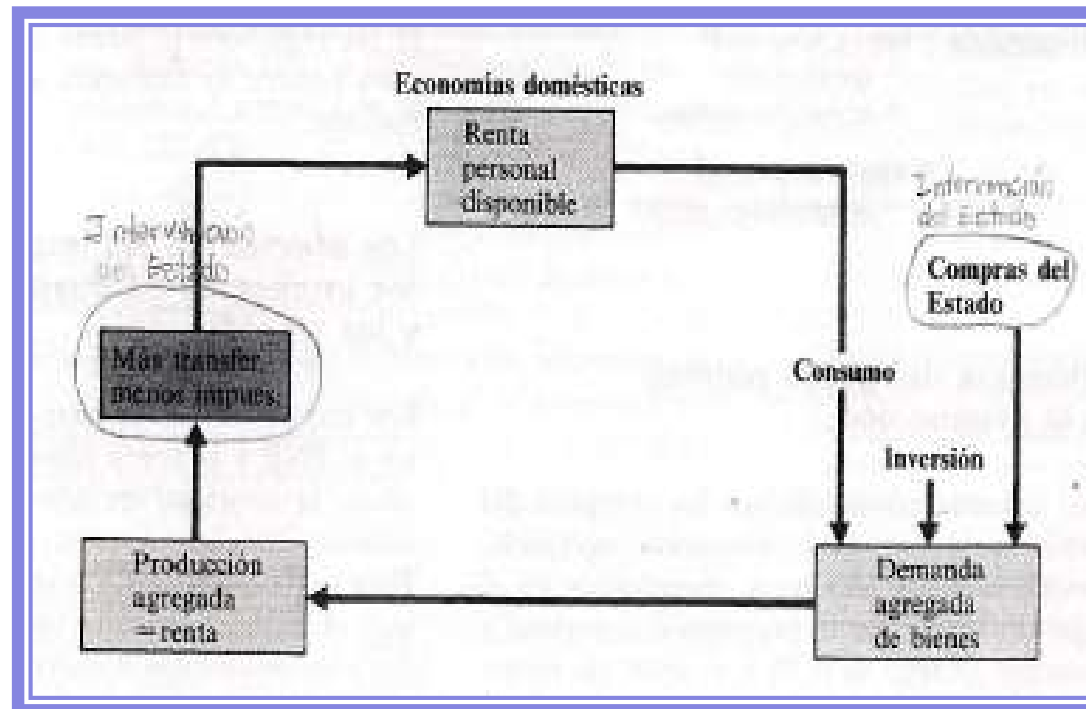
Economías domésticas

Renta personal disponible

Intervención del Estado

Compras del Estado

Intervención del Estado

Más transfer. menos impues.

Consumo

Inversión

Producción agregada =renta

Demanda agregada de bienes